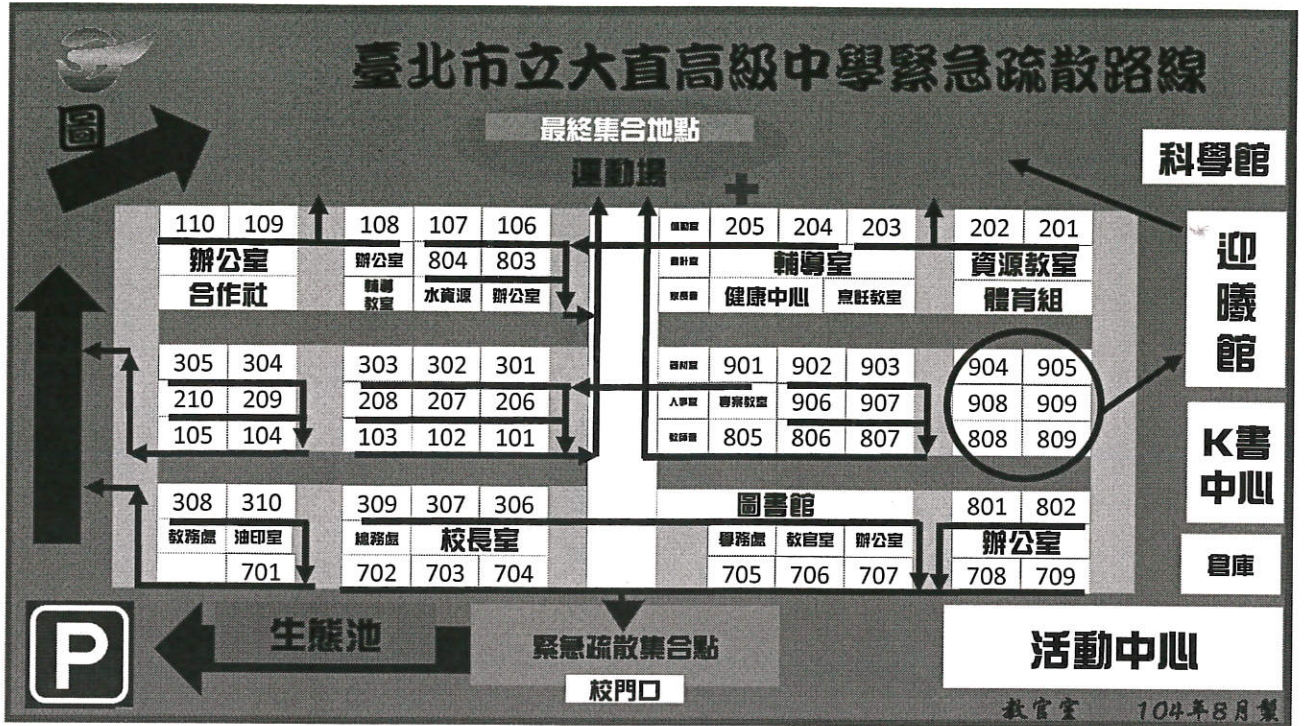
臺北市立大直高級中學緊急疏散路線

圖

最終集合地點
運動場

科學館

110 109
辦公室
合作社

108 107 106
辦公室 804 803
輔導教室 水資源 辦公室

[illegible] 205 204 203
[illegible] 輔導室
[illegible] 健康中心 烹飪教室

202 201
資源教室
體育組

迎曦館

305 304
210 209
105 104

303 302 301
208 207 206
103 102 101

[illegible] 901 902 903
人事室 專案教室 906 907
教師會 805 806 807

904 905
908 909
808 809

K書中心

308 310
教務處 油印室
701

309 307 306
總務處 校長室
702 703 704

圖書館
學務處 教官室 辦公室
705 706 707

801 802
辦公室
708 709

倉庫

P

生態池

緊急疏散集合點
校門口

活動中心

教官室 104年8月製